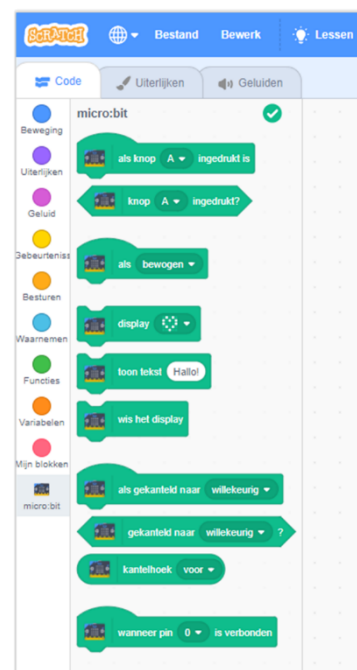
SCRATCH Bestand Bewerk Lessen

Code Uiterlijken Geluiden

Beweging
Uiterlijken
Geluid
Gebeurteniss
Besturen
Waarnemen
Functies
Variabelen
Mijn blokken
micro:bit

micro:bit

als knop A ingedrukt is

knop A ingedrukt?

als bewogen

display

toon tekst Hallo!

wis het display

als gekanteld naar willekeurig

gekanteld naar willekeurig ?

kantelhoek voor

wanneer pin 0 is verbonden